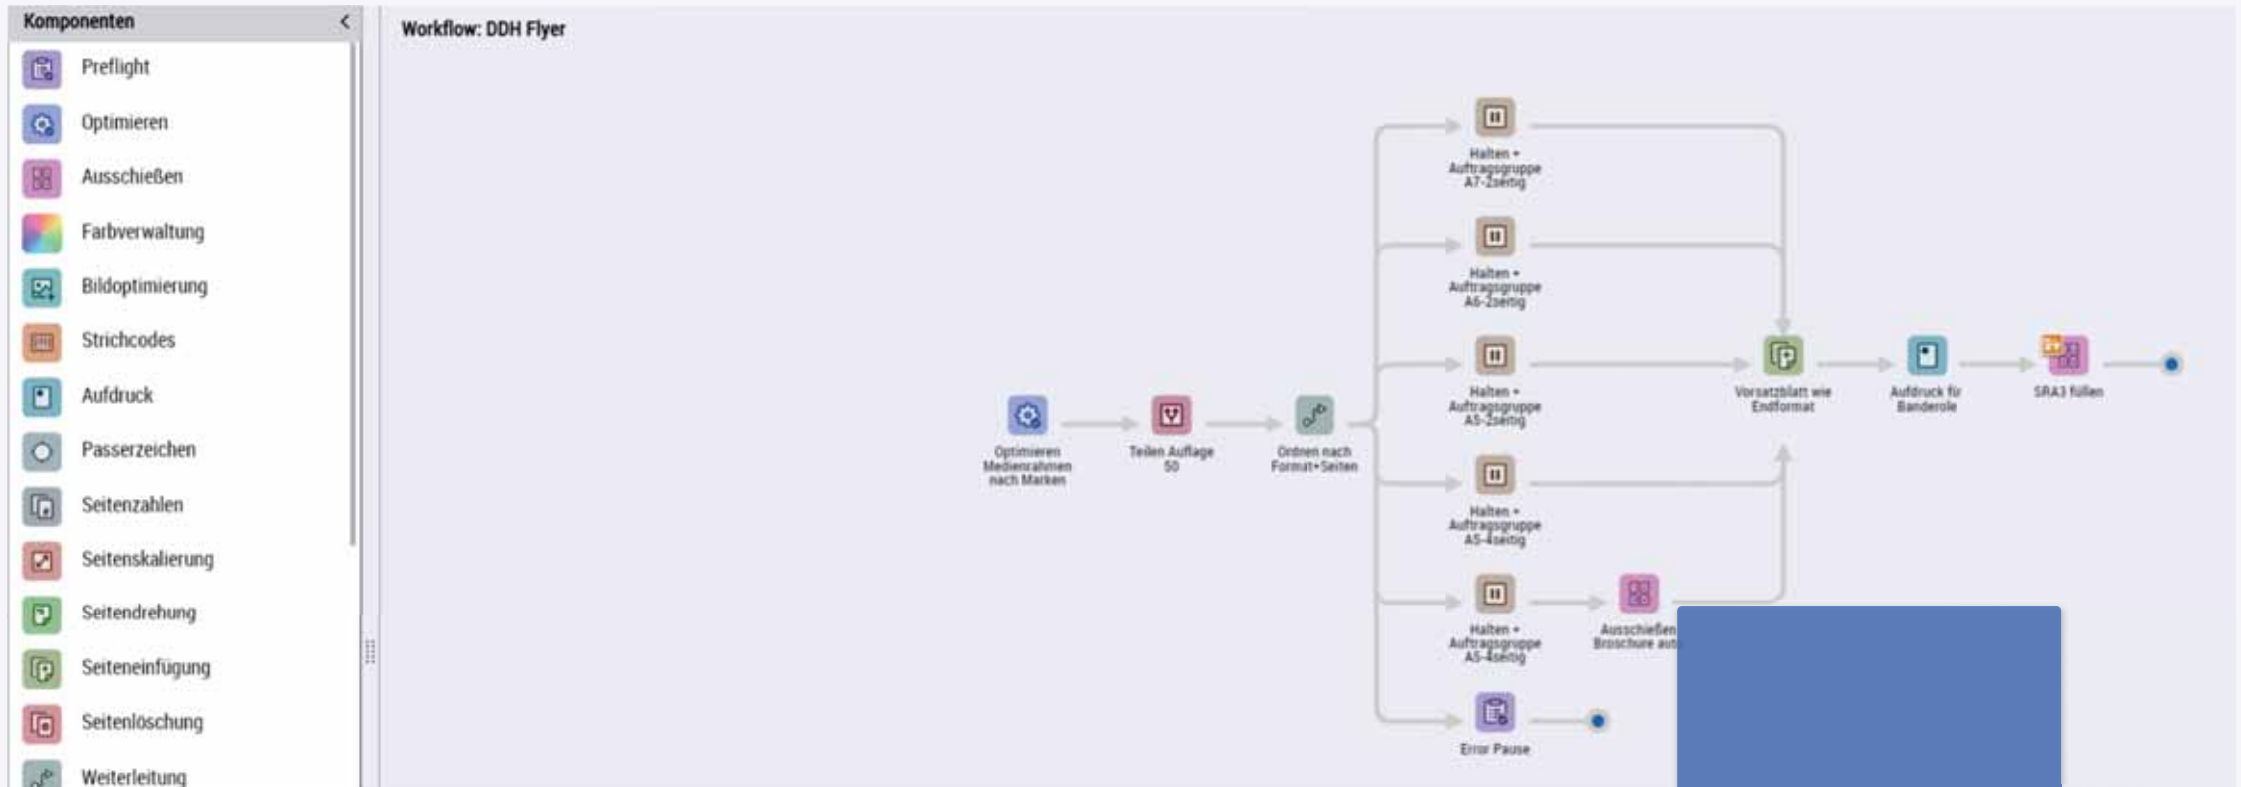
Komponenten
Preflight
Optimieren
Ausschießen
Farbverwaltung
Bildoptimierung
Strichcodes
Aufdruck
Passerzeichen
Seitenzahlen
Seitenskalierung
Seitendrehung
Seiteneinfügung
Seitenlöschung
Weiterleitung

Workflow: DDH Flyer

Optimieren Medienrahmen nach Marken
Teilen Auflage 50
Ordnen nach Format+Seiten
Halten + Auftragsgruppe A7-2seitig
Halten + Auftragsgruppe A6-2seitig
Halten + Auftragsgruppe A5-2seitig
Halten + Auftragsgruppe A5-4seitig
Halten + Auftragsgruppe A5-4seitig
Ausschießen Broschure au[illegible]
Error Pause
Vorsatzblatt wie Endformat
Aufdruck für Banderole
SRA3 füllen